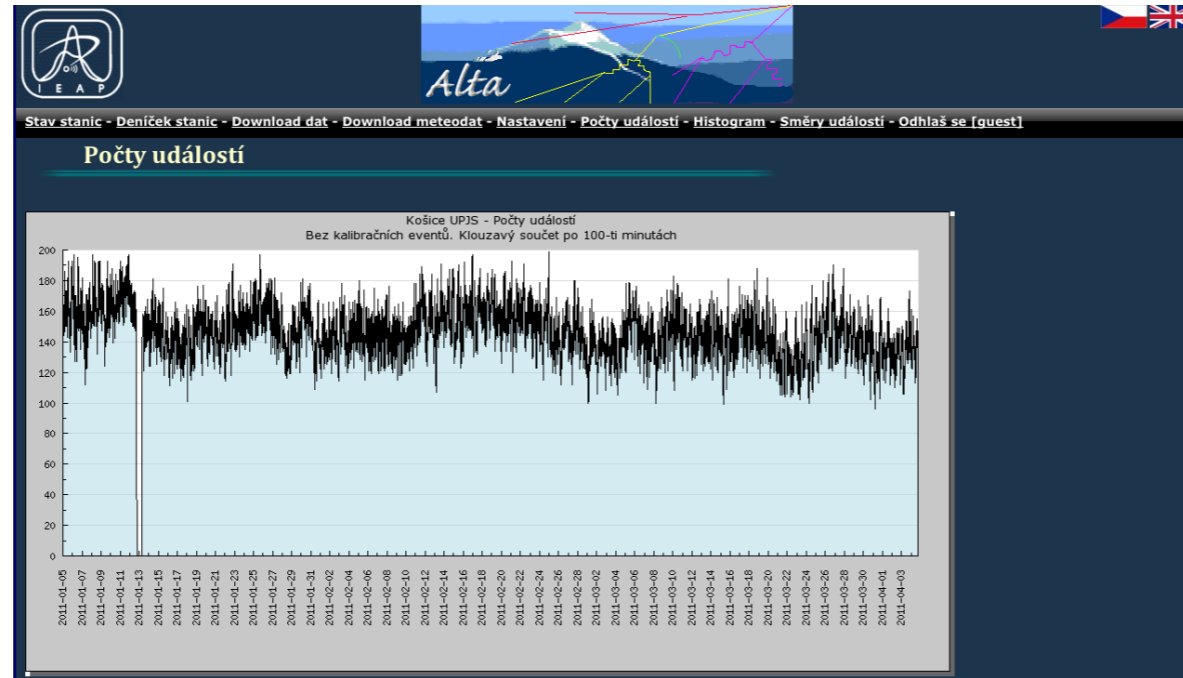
IEAP

Alta

Stav stanic - Deníček stanic - Download dat - Download meteodat - Nastavení - Počty událostí - Histogram - Směry událostí - Odhlaš se [guest]

Počty událostí

Košice UPJS - Počty událostí
Bez kalibračních eventů. Klouzavý součet po 100-ti minutách

200
180
160
140
120
100
80
60
40
20
0

2011-01-05
2011-01-07
2011-01-09
2011-01-11
2011-01-13
2011-01-15
2011-01-17
2011-01-19
2011-01-21
2011-01-23
2011-01-25
2011-01-27
2011-01-29
2011-01-31
2011-02-02
2011-02-04
2011-02-06
2011-02-08
2011-02-10
2011-02-12
2011-02-14
2011-02-16
2011-02-18
2011-02-20
2011-02-22
2011-02-24
2011-02-26
2011-02-28
2011-03-02
2011-03-04
2011-03-06
2011-03-08
2011-03-10
2011-03-12
2011-03-14
2011-03-16
2011-03-18
2011-03-20
2011-03-22
2011-03-24
2011-03-26
2011-03-28
2011-03-30
2011-04-01
2011-04-03